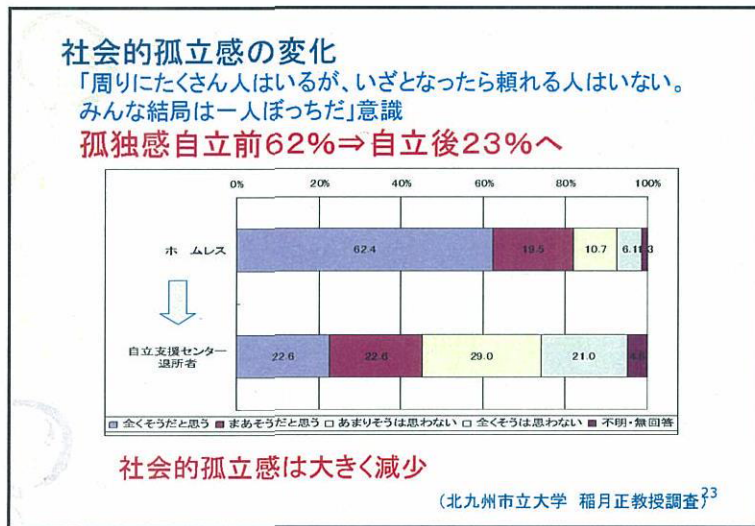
社会的孤立感の変化
「周りにたくさん人はいるが、いざとなったら頼れる人はいない。みんな結局は一人ぼっちだ」意識
孤独感自立前62%⇒自立後23%へ

0% 20% 40% 60% 80% 100%

ホームレス
62.4 19.5 10.7 6.1 1.3

自立支援センター退所者
22.6 22.6 29.0 21.0 4.8

■ 全くそうだと思う ■ まあそうだと思う □ あまりそうは思わない □ 全くそうは思わない ■ 不明・無回答

社会的孤立感は大きく減少

（北九州市立大学　稲月正教授調査）

23